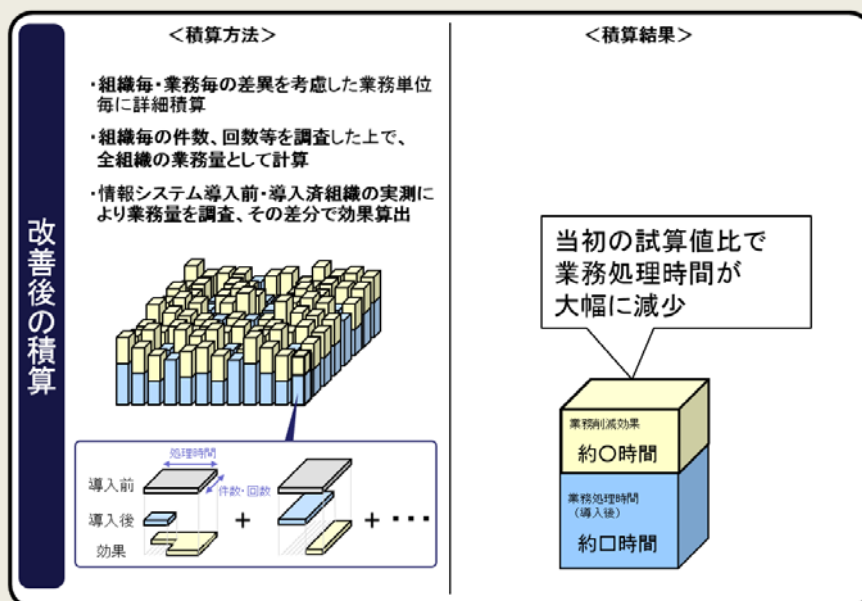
改善後の積算

＜積算方法＞

・組織毎・業務毎の差異を考慮した業務単位毎に詳細積算

・組織毎の件数、回数等を調査した上で、全組織の業務量として計算

・情報システム導入前・導入済組織の実測により業務量を調査、その差分で効果算出

処理時間

導入前

件数・回数

導入後

効果

＋

＋・・・

＜積算結果＞

当初の試算値比で業務処理時間が大幅に減少

業務削減効果

約○時間

業務処理時間（導入後）

約□時間